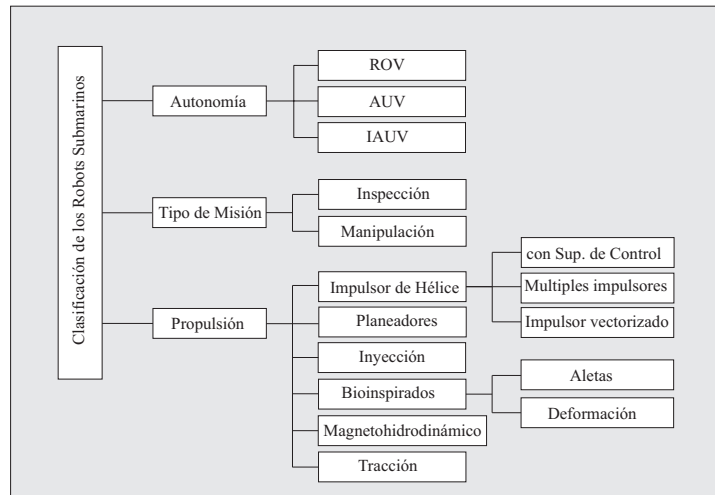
Clasificación de los Robots Submarinos

Autonomía

ROV

AUV

IAUV

Tipo de Misión

Inspección

Manipulación

Propulsión

Impulsor de Hélice

con Sup. de Control

Multiples impulsores

Impulsor vectorizado

Planeadores

Inyección

Bioinspirados

Aletas

Deformación

Magnetohidrodinámico

Tracción